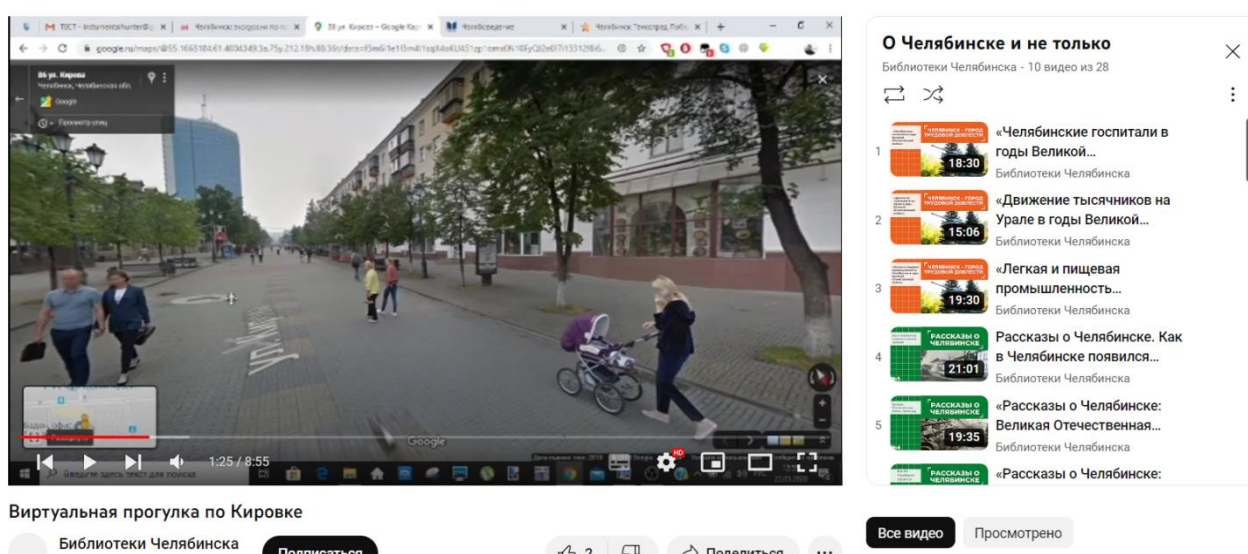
86 ул. Кирова
Челябинск, Челябинская обл.

Google

Просмотр улиц

ул. Кирова

Google

1:25 / 8:55

Введите здесь текст для поиска

Виртуальная прогулка по Кировке

Библиотеки Челябинска

Подписаться

2

Поделиться

О Челябинске и не только

Библиотеки Челябинска - 10 видео из 28

1 «Челябинские госпитали в годы Великой... Библиотеки Челябинска 18:30

2 «Движение тысячников на Урале в годы Великой... Библиотеки Челябинска 15:06

3 «Легкая и пищевая промышленность... Библиотеки Челябинска 19:30

4 Рассказы о Челябинске. Как в Челябинске появился... Библиотеки Челябинска 21:01

5 «Рассказы о Челябинске: Великая Отечественная... Библиотеки Челябинска 19:35

«Рассказы о Челябинске:

Все видео

Просмотрено